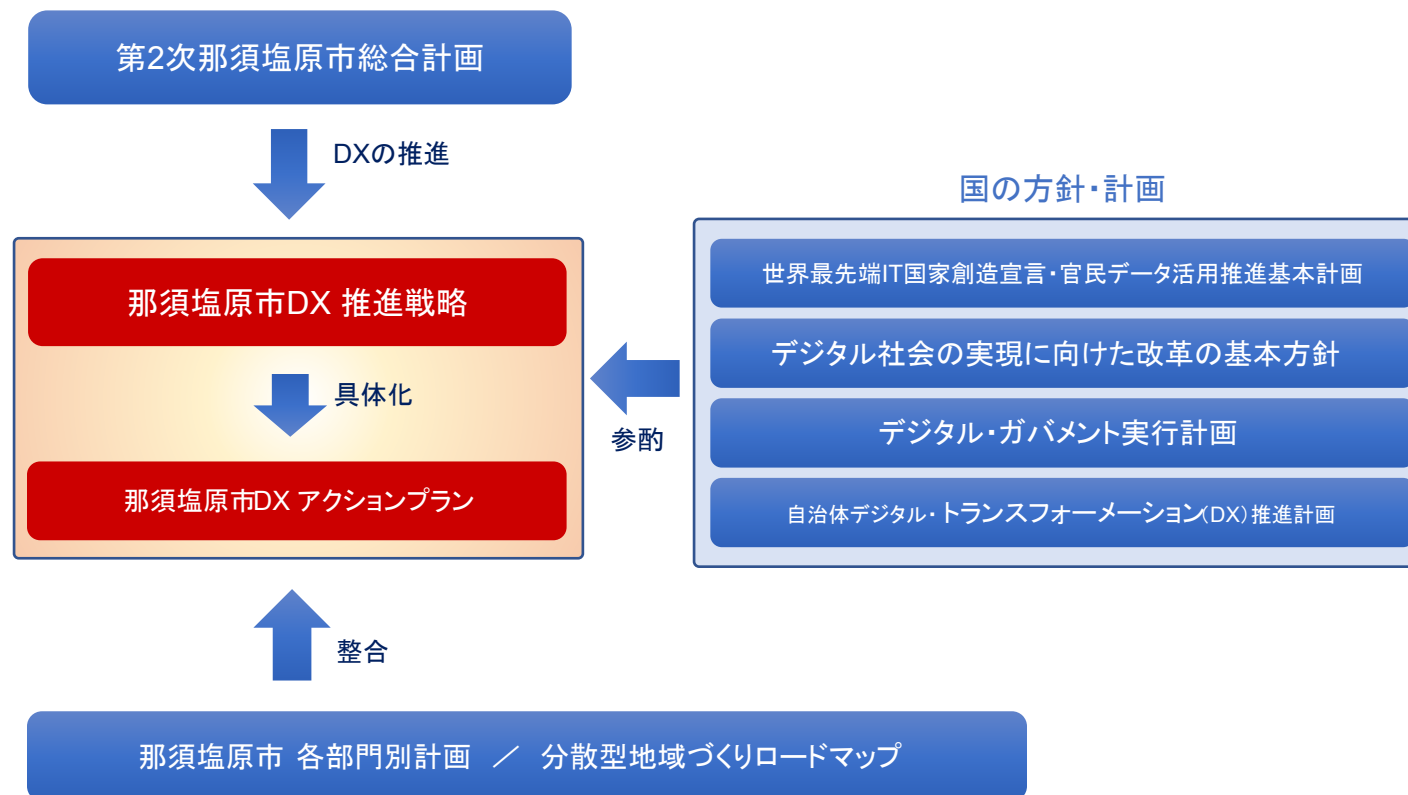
第2次那須塩原市総合計画

DXの推進

那須塩原市DX 推進戦略

具体化

那須塩原市DX アクションプラン

参酌

国の方針・計画

世界最先端IT国家創造宣言・官民データ活用推進基本計画

デジタル社会の実現に向けた改革の基本方針

デジタル・ガバメント実行計画

自治体デジタル・トランスフォーメーション(DX)推進計画

整合

那須塩原市 各部門別計画 ／ 分散型地域づくりロードマップ